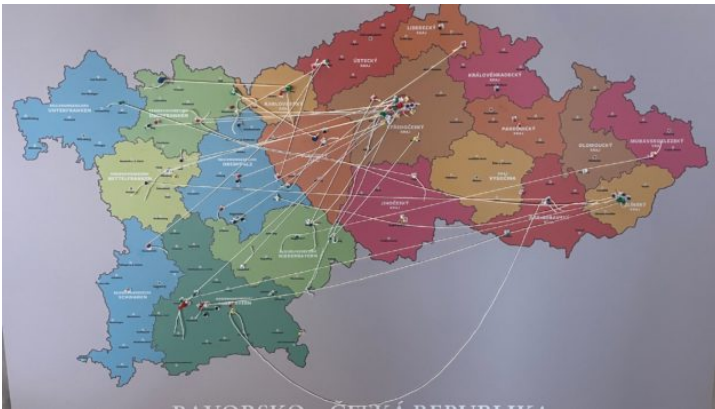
LIBERECKÝ KRAJ

ÚSTECKÝ KRAJ

KRÁLOVÉHRADECKÝ KRAJ

KARLOVARSKÝ

STŘEDOČESKÝ

PARDUBICKÝ

OLOMOUCKÝ KRAJ

MORAVSKOSLEZSKÝ

UNTERFRANKEN

OBERFRANKEN

MITTELFRANKEN

OBERPFALZ

VYSOČINA

JIHOČESKÝ

JIHOMORAVSKÝ

ZLÍNSKÝ

NIEDERBAYERN

SCHWABEN

OBERBAYERN

BAVORSKO - ČESKÁ REPUBLIKA